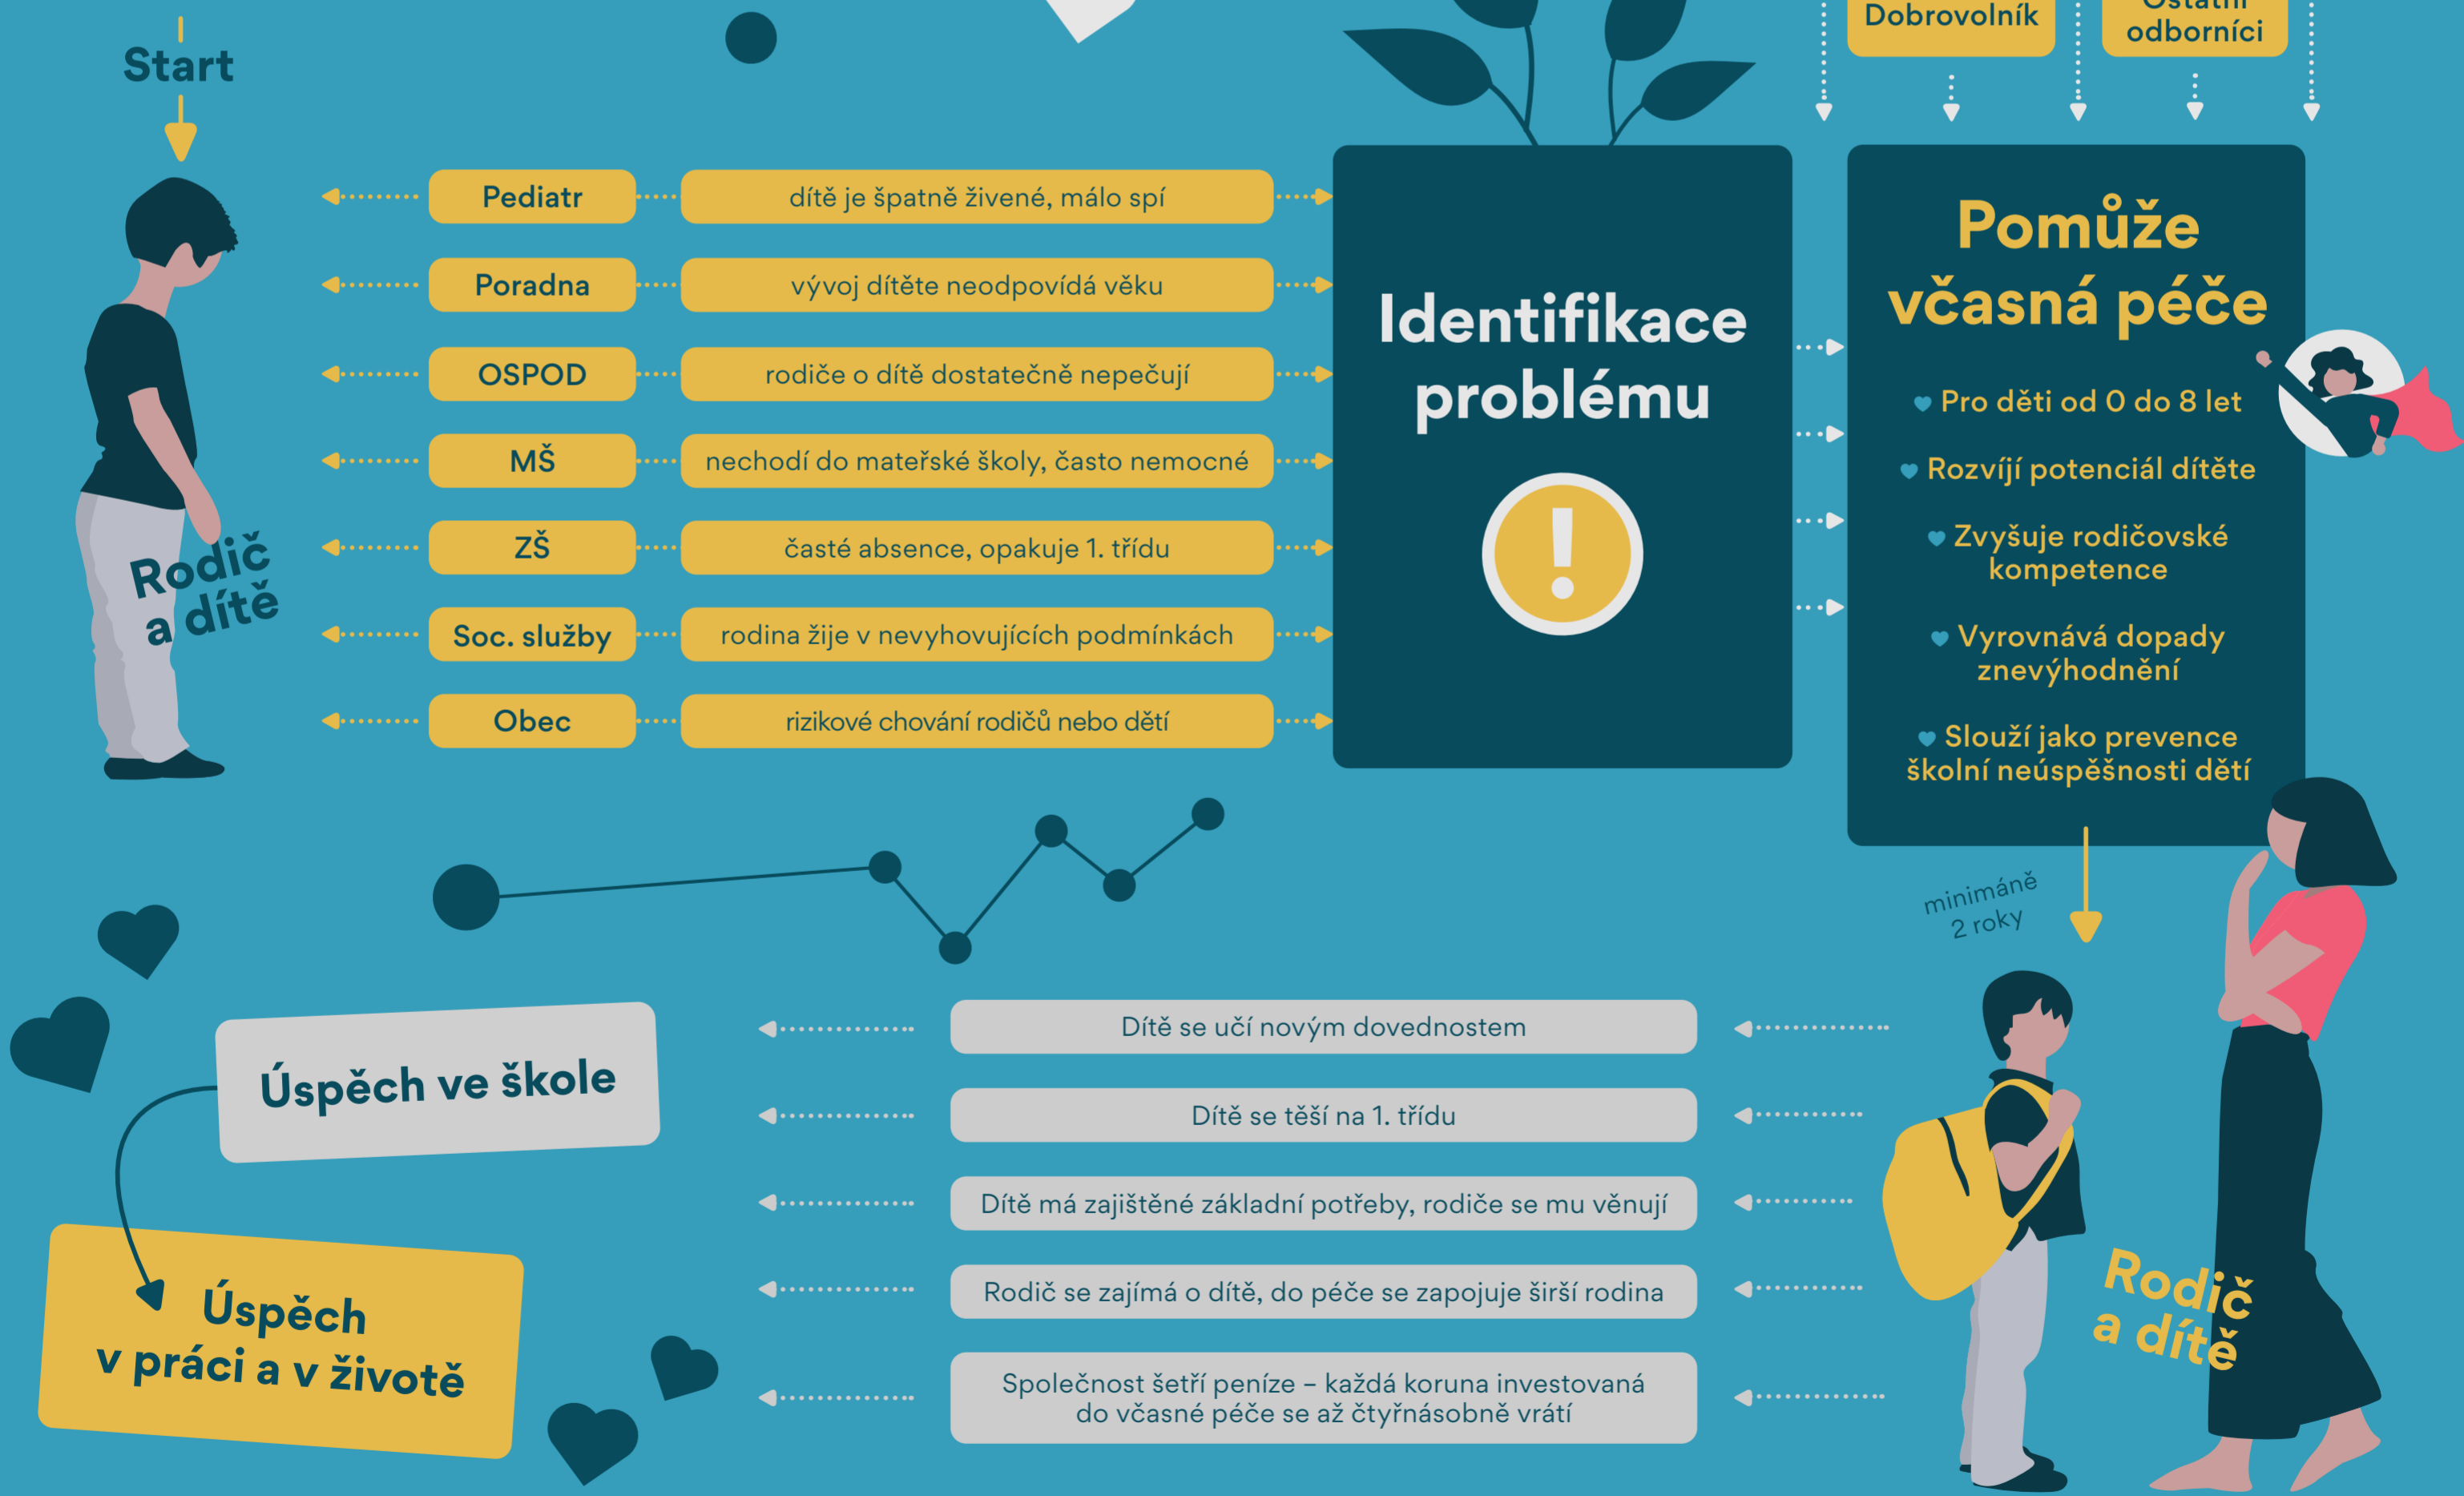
Start

Dobrovolník

Ostatní odborníci

Pediatr
dítě je špatně živené, málo spí

Poradna
vývoj dítěte neodpovídá věku

OSPOD
rodiče o dítě dostatečně nepečují

MŠ
nechodí do mateřské školy, často nemocné

ZŠ
časté absence, opakuje 1. třídu

Soc. služby
rodina žije v nevyhovujících podmínkách

Obec
rizikové chování rodičů nebo dětí

Rodič a dítě

Identifikace problému

!

Pomůže včasná péče

Pro děti od 0 do 8 let

Rozvíjí potenciál dítěte

Zvyšuje rodičovské kompetence

Vyrovnává dopady znevýhodnění

Slouží jako prevence školní neúspěšnosti dětí

minimáně 2 roky

Úspěch ve škole

Úspěch v práci a v životě

Dítě se učí novým dovednostem

Dítě se těší na 1. třídu

Dítě má zajištěné základní potřeby, rodiče se mu věnují

Rodič se zajímá o dítě, do péče se zapojuje širší rodina

Společnost šetří peníze – každá koruna investovaná do včasné péče se až čtyřnásobně vrátí

Rodič a dítě